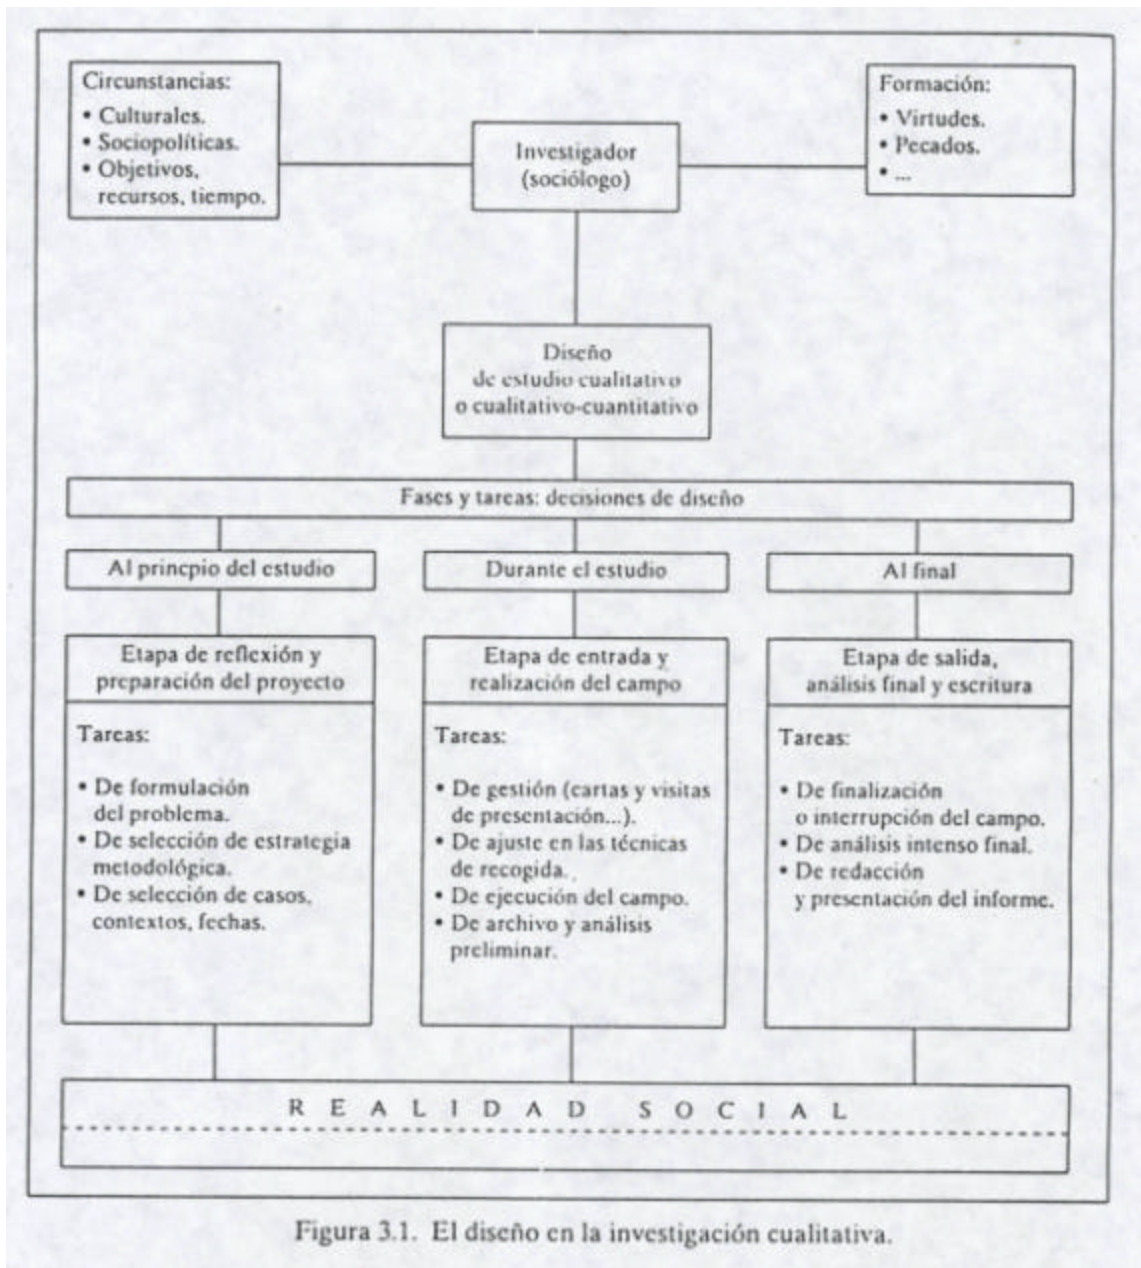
Circunstancias:
• Culturales.
• Sociopolíticas.
• Objetivos, recursos, tiempo.

Investigador (sociólogo)

Formación:
• Virtudes.
• Pecados.
• ...

Diseño de estudio cualitativo o cualitativo-cuantitativo

Fases y tareas: decisiones de diseño

Al principio del estudio

Durante el estudio

Al final

Etapa de reflexión y preparación del proyecto

Tareas:

• De formulación del problema.
• De selección de estrategia metodológica.
• De selección de casos, contextos, fechas.

Etapa de entrada y realización del campo

Tareas:

• De gestión (cartas y visitas de presentación...).
• De ajuste en las técnicas de recogida.
• De ejecución del campo.
• De archivo y análisis preliminar.

Etapa de salida, análisis final y escritura

Tareas:

• De finalización o interrupción del campo.
• De análisis intenso final.
• De redacción y presentación del informe.

R E A L I D A D   S O C I A L

Figura 3.1. El diseño en la investigación cualitativa.